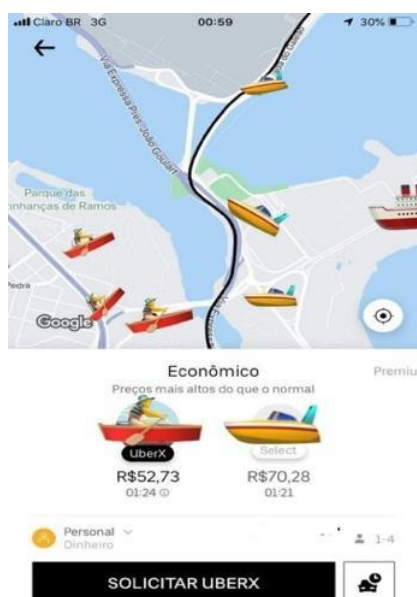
Claro BR 3G 00:59 30%

←

Via Expressa Pres. João Goulart

Parque das inhanças de Ramos

Pedra

Google

Econômico

Preços mais altos do que o normal

Premiu

UberX
R$52,73
01:24

Select
R$70,28
01:21

Personal
Dinheiro

1-4

SOLICITAR UBERX